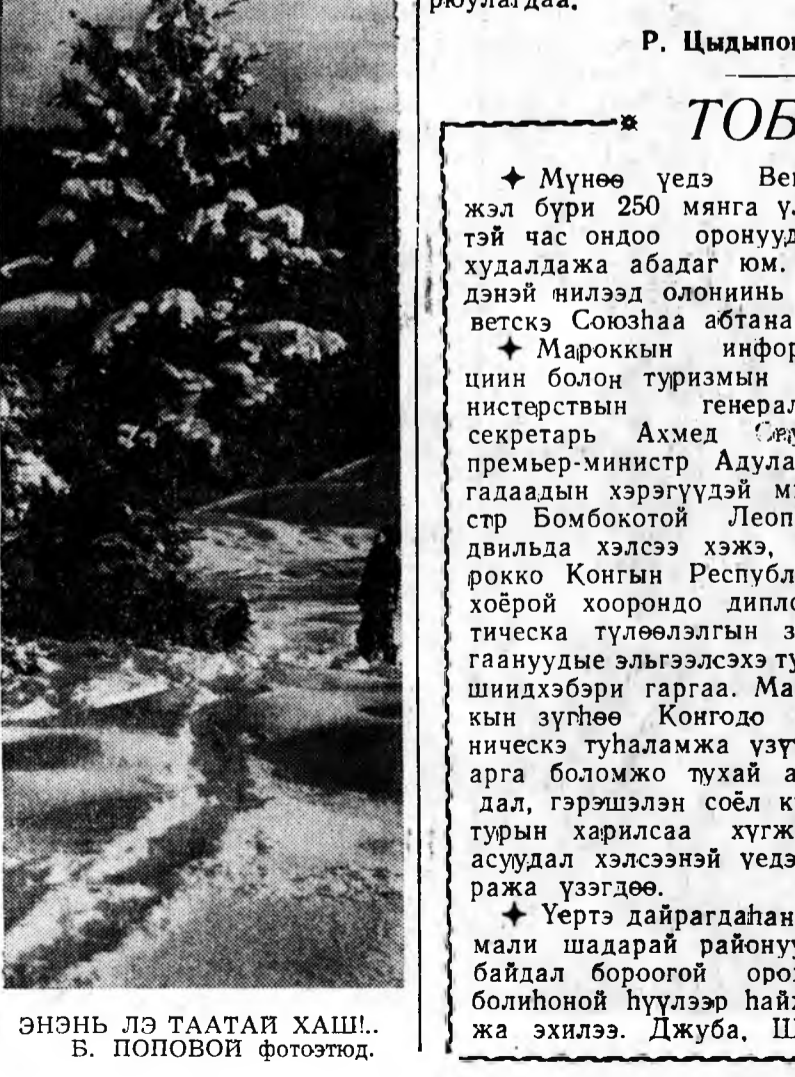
рюулагдаа.

Р. Цыдыпо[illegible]

ТОБ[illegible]

✦ Мүнөө үедэ Ве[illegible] жэл бүри 250 мянга у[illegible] тэй час ондоо оронууд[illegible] худалдажа абадаг юм. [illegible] дэнэй нилээд олониинь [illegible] ветскэ Союзһаа абтана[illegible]

✦ Мароккын инфор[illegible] циин болон туризмын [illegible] нистерствын генерал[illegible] секретарь Ахмед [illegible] премьер-министр Адула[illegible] гадаадын хэрэгүүдэй м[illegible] стр Бомбокотой Леоп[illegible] двильда хэлсээ хэжэ, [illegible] рокко Конгын Республ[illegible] хоёрой хоорондо дипл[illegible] тическа түлөөлэлгын з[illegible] гаануудые эльгээлсэхэ ту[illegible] шиидхэбэри гаргаа. Ма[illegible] кын зүгһөө Конгодо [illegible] ническэ туһаламжа үзүү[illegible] арга боломжо тухай а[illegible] дал, гэрэшэлэн соёл к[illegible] турын харилсаа хүгж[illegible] асуудал хэлсээнэй үедэ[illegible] ража үзэгдөө.

✦ Үертэ дайрагдаһан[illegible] мали шадарай району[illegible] байдал бороогой оро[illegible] болиһоной һүүлээр һайж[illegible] жа эхилээ. Джуба, Ш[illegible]

ЭНЭНЬ ЛЭ ТААТАЙ ХАШ!.. Б. ПОПОВОЙ фотоэтюд.